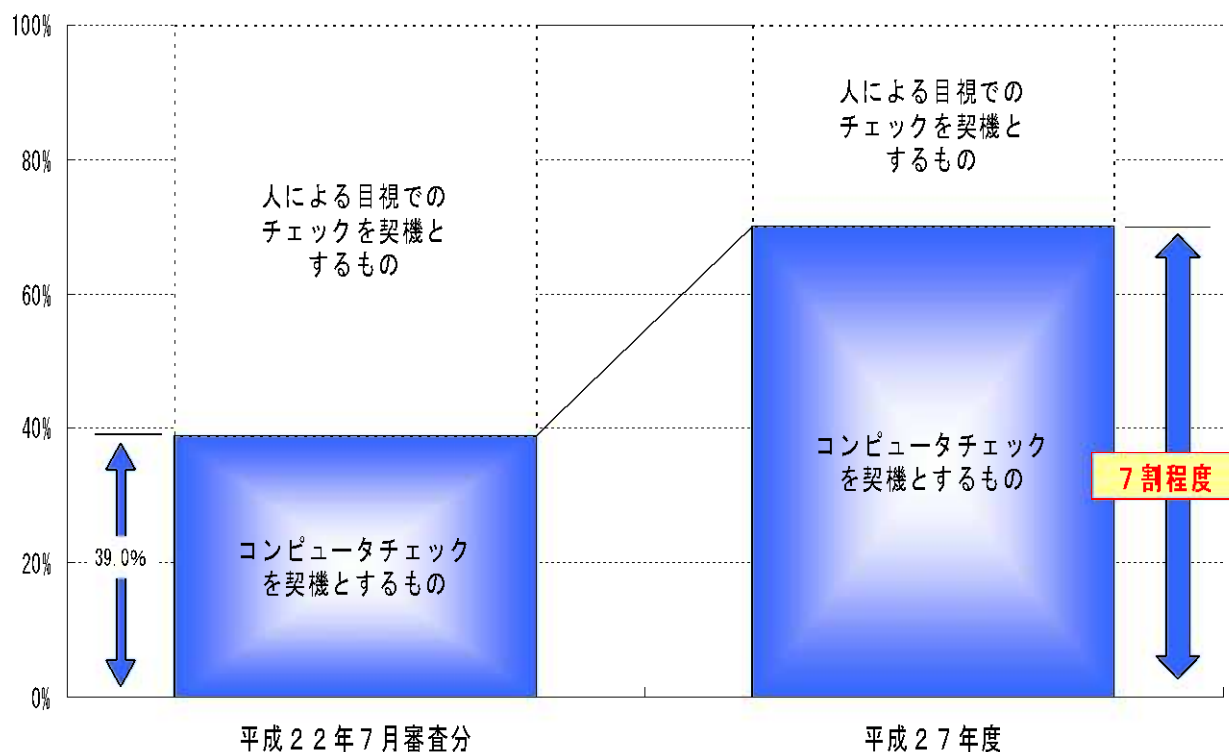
100%

80%

60%

40%

20%

0%

人による目視でのチェックを契機とするもの

コンピュータチェックを契機とするもの

39.0%

人による目視でのチェックを契機とするもの

コンピュータチェックを契機とするもの

7割程度

平成22年7月審査分

平成27年度